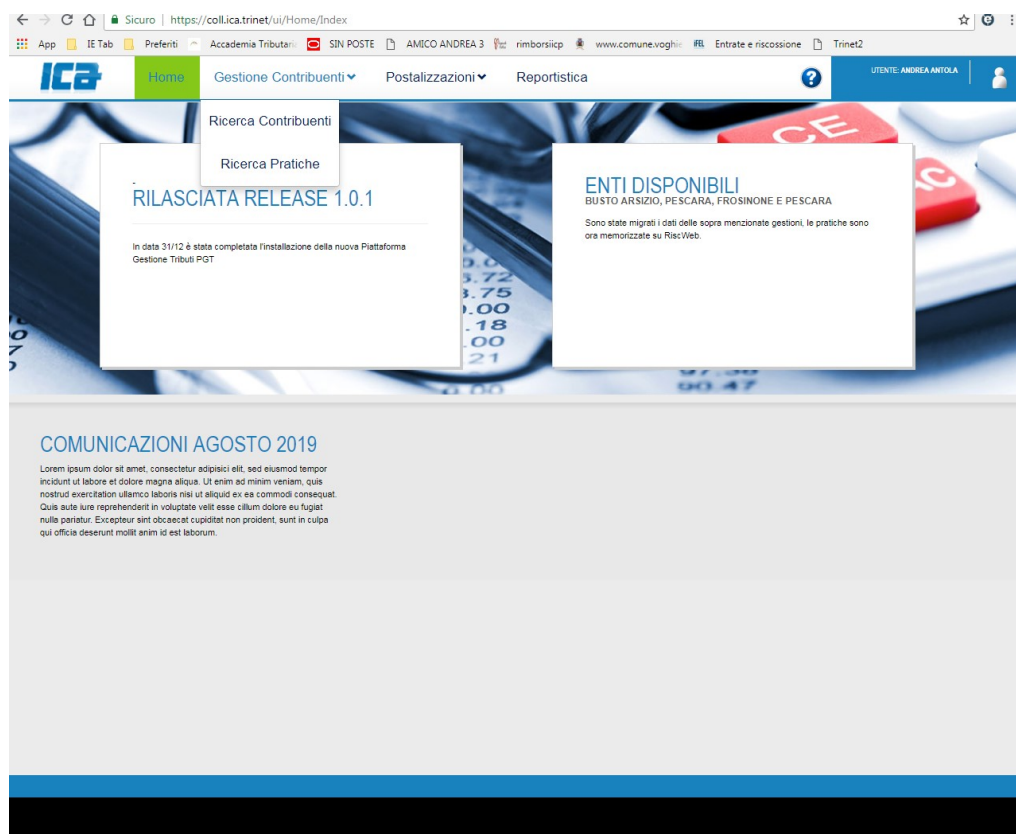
Sicuro | https://coll.ica.trinet/ui/Home/Index

App IE Tab Preferiti Accademia Tributari SIN POSTE AMICO ANDREA 3 rimborsiicp www.comune.voghie Entrate e riscossione Trinet2

ICA Home Gestione Contribuenti Postalizzazioni Reportistica UTENTE: ANDREA ANTOLA

Ricerca Contribuenti

Ricerca Pratiche

RILASCIATA RELEASE 1.0.1

In data 31/12 è stata completata l'installazione della nuova Piattaforma Gestione Tributi PGT

ENTI DISPONIBILI
BUSTO ARSIZIO, PESCARA, FROSINONE E PESCARA

Sono state migrati i dati delle sopra menzionate gestioni, le pratiche sono ora memorizzate su RiscWeb.

COMUNICAZIONI AGOSTO 2019

Lorem ipsum dolor sit amet, consectetur adipisici elit, sed eiusmod tempor incidunt ut labore et dolore magna aliqua. Ut enim ad minim veniam, quis nostrud exercitation ullamco laboris nisi ut aliquid ex ea commodi consequat. Quis aute iure reprehenderit in voluptate velit esse cillum dolore eu fugiat nulla pariatur. Excepteur sint obcaecat cupiditat non proident, sunt in culpa qui officia deserunt mollit anim id est laborum.